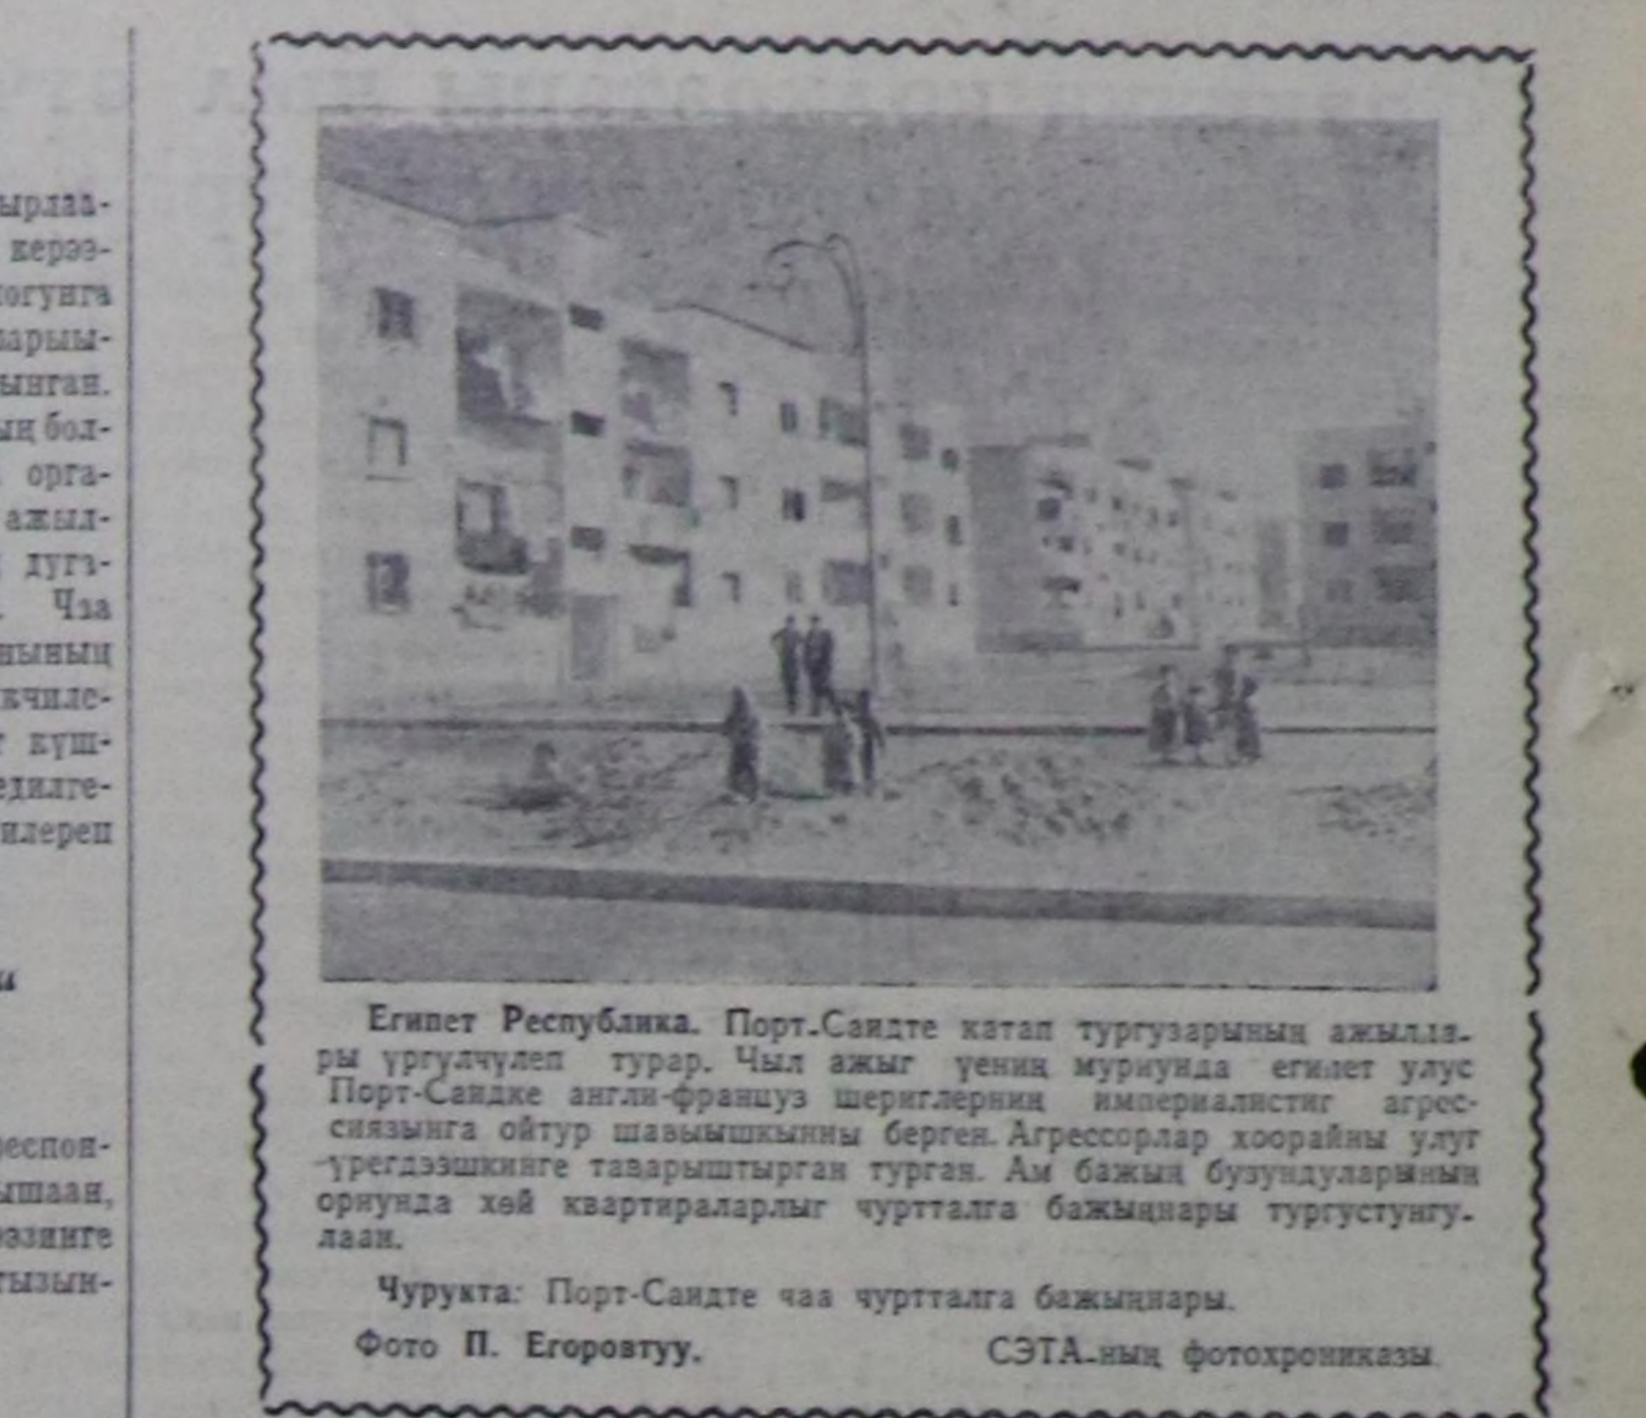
ырлаа-
керээ-
могунга
арлы-
ынган.
ың бол-
орга-
ажыл-
дугэ-
Чза
нының
кчиле-
күш-
едилге-
илереп

респон-
ышаан,
эзинге
тызын-

Египет Республика. Порт-Саидте катап тургузарының ажылдары үргүлчүлеп турар. Чыл ажыг үениң мурнунда египет улус Порт-Саидке англи-француз шериглерниң империалистиг агрессиязынга ойтур шавыышкынны берген. Агрессорлар хоорайны улуг үрегдээшкинге таварыштырган турган. Ам бажың бузундуларының орнунда хөй квартиралар­лыг чурттал­га бажыңнары тургустунгулаан.

Чурукта: Порт-Саидте чаа чурттал­га бажыңнары.

Фото П. Егоровтуу.

СЭТА-ның фотохрониказы.